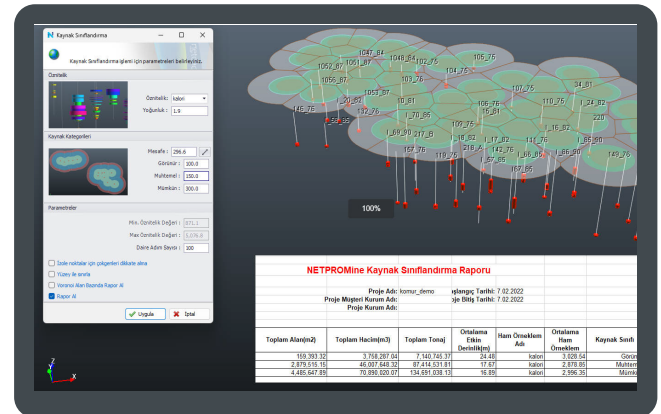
Kaynak Sınıflandırma

Kaynak Sınıflandırma işlemi için parametreleri belirleyiniz.

Özellik
Öznitelik : kalori
Yoğunluk : 1.9

Kaynak Kategorileri
Mesafe : 296.6
Görünür : 100.0
Muhtemel : 150.0
Mümkün : 300.0

Parametreler
Min. Öznitelik Değeri : 871.1
Max Öznitelik Değeri : 5.278.8
Daire Adım Sayısı : 100

İzole noktaları için çokgenleri dikkate alma
Yüzey ile sınırla
Voronoi Alan Bazında Rapor Al
Rapor Al

Uygula
İptal

1047_84 1048_84 105_75 1052_87 1051_87 102_75 104_75 1056_87 103_76 107_75 34_81 1053_87 110_75 1_24_82 135_75 1_30_82 10_81 106_76 1_32_76 1_70_85 15_81 220 132_76 1_68_90 217_B 109_75 1_16_82 1_17_82 111_76 1_65_90 1_38_82 142_75 1_66_90 157_76 218_A 1_67_85 119_75 145_76 157_85

100%

NETPROMine Kaynak Sınıflandırma Raporu

Proje Adı: komur_demo
Başlangıç Tarihi: 7.02.2022
Proje Müşteri Kurum Adı:
Proje Bitiş Tarihi: 7.02.2022
Proje Kurum Adı:

| Toplam Alan(m2) | Toplam Hacim(m3) | Toplam Tonaj | Ortalama Etkin Derinlik(m) | Ham Örneklem Adı | Ortalama Ham Örneklem | Kaynak Sınıfı |
|---|---|---|---|---|---|---|
| 159.393,32 | 3.758.287,04 | 7.140.745,37 | 24,48 | kalori | 3.028,54 | Görün |
| 2.879.515,15 | 46.007.648,32 | 87.414.531,81 | 17,67 | kalori | 2.878,85 | Muhtem |
| 4.485.647,89 | 70.890.020,07 | 134.691.038,13 | 16,89 | kalori | 2.996,35 | Mümkü |